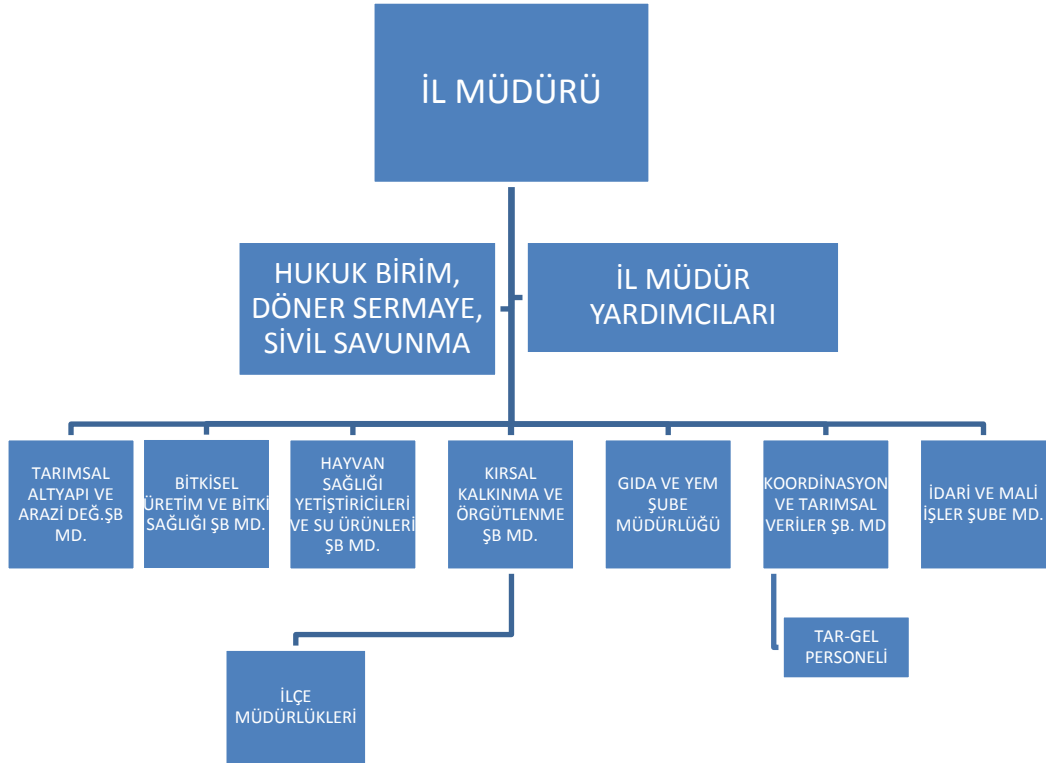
İL MÜDÜRÜ

HUKUK BİRİM, DÖNER SERMAYE, SİVİL SAVUNMA

İL MÜDÜR YARDIMCILARI

TARIMSAL ALTYAPI VE ARAZİ DEĞ.ŞB MD.

BİTKİSEL ÜRETİM VE BİTKİ SAĞLIĞI ŞB MD.

HAYVAN SAĞLIĞI YETİŞTİRİCİLERİ VE SU ÜRÜNLERİ ŞB MD.

KIRSAL KALKINMA VE ÖRGÜTLENME ŞB MD.

GIDA VE YEM ŞUBE MÜDÜRLÜĞÜ

KOORDİNASYON VE TARIMSAL VERİLER ŞB. MD

İDARİ VE MALİ İŞLER ŞUBE MD.

TAR-GEL PERSONELİ

İLÇE MÜDÜRLÜKLERİ